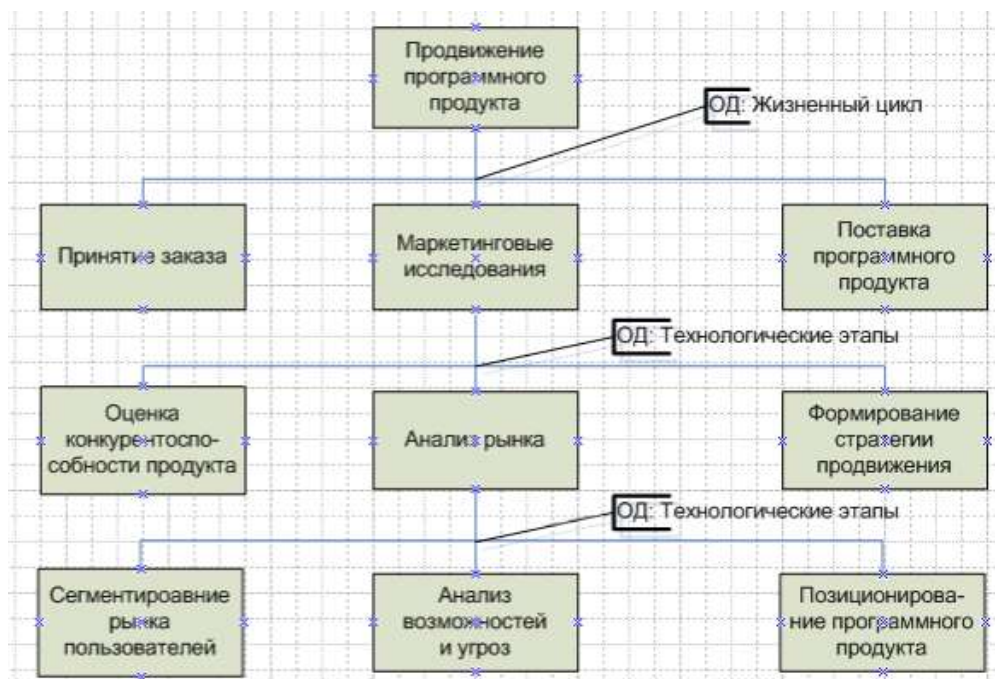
Продвижение программного продукта

ОД: Жизненный цикл

Принятие заказа

Маркетинговые исследования

Поставка программного продукта

ОД: Технологические этапы

Оценка конкурентоспособности продукта

Анализ рынка

Формирование стратегии продвижения

ОД: Технологические этапы

Сегментироавние рынка пользователей

Анализ возможностей и угроз

Позиционирование программного продукта